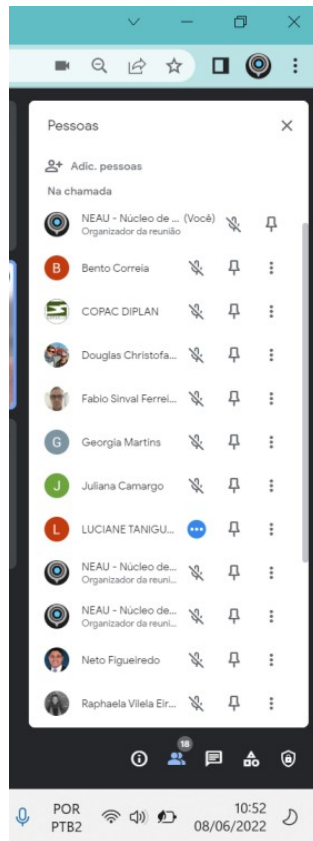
Pessoas

Adic. pessoas

Na chamada

NEAU - Núcleo de ... (Você)
Organizador da reunião

B Bento Correia

COPAC DIPLAN

Douglas Christofa...

Fabio Sinval Ferrei...

G Georgia Martins

J Juliana Camargo

L LUCIANE TANIGU...

NEAU - Núcleo de...
Organizador da reuni...

NEAU - Núcleo de...
Organizador da reuni...

Neto Figueiredo

Raphaela Vilela Eir...

18

POR
PTB2

10:52
08/06/2022